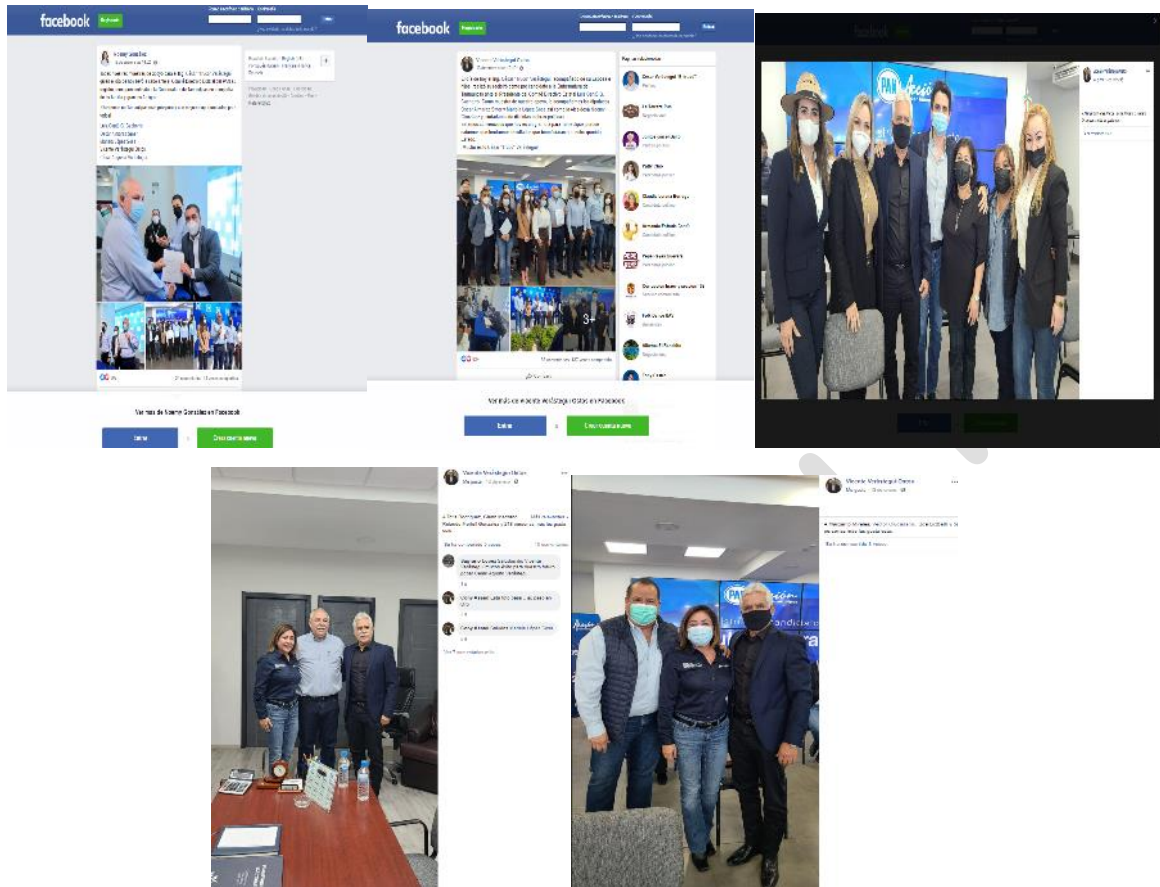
facebook

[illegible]

Ve más de Noemí González en Facebook

Iniciar

o

Crear cuenta nueva

facebook

Vicente Verástegui Ostos

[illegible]

Personas

Ve más de Vicente Verástegui Ostos en Facebook

Iniciar

o

Crear cuenta nueva

PAN Acción

Vicente Verástegui Ostos

Vicente Verástegui Ostos